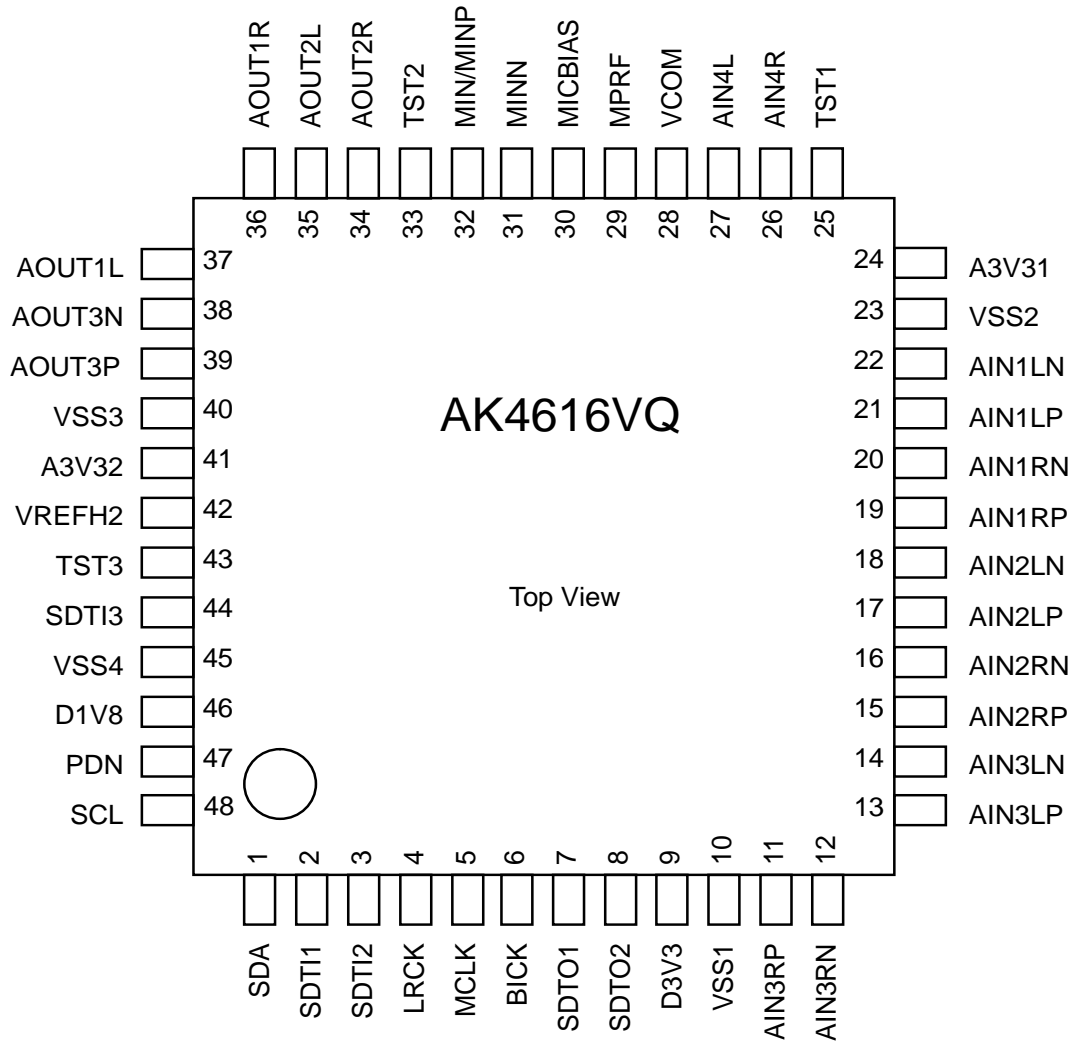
AOUT1R
AOUT2L
AOUT2R
TST2
MIN/MINP
MINN
MICBIAS
MPRF
VCOM
AIN4L
AIN4R
TST1

36
35
34
33
32
31
30
29
28
27
26
25

AOUT1L 37
AOUT3N 38
AOUT3P 39
VSS3 40
A3V32 41
VREFH2 42
TST3 43
SDTI3 44
VSS4 45
D1V8 46
PDN 47
SCL 48

24 A3V31
23 VSS2
22 AIN1LN
21 AIN1LP
20 AIN1RN
19 AIN1RP
18 AIN2LN
17 AIN2LP
16 AIN2RN
15 AIN2RP
14 AIN3LN
13 AIN3LP

AK4616VQ

Top View

1
2
3
4
5
6
7
8
9
10
11
12

SDA
SDTI1
SDTI2
LRCK
MCLK
BICK
SDTO1
SDTO2
D3V3
VSS1
AIN3RP
AIN3RN